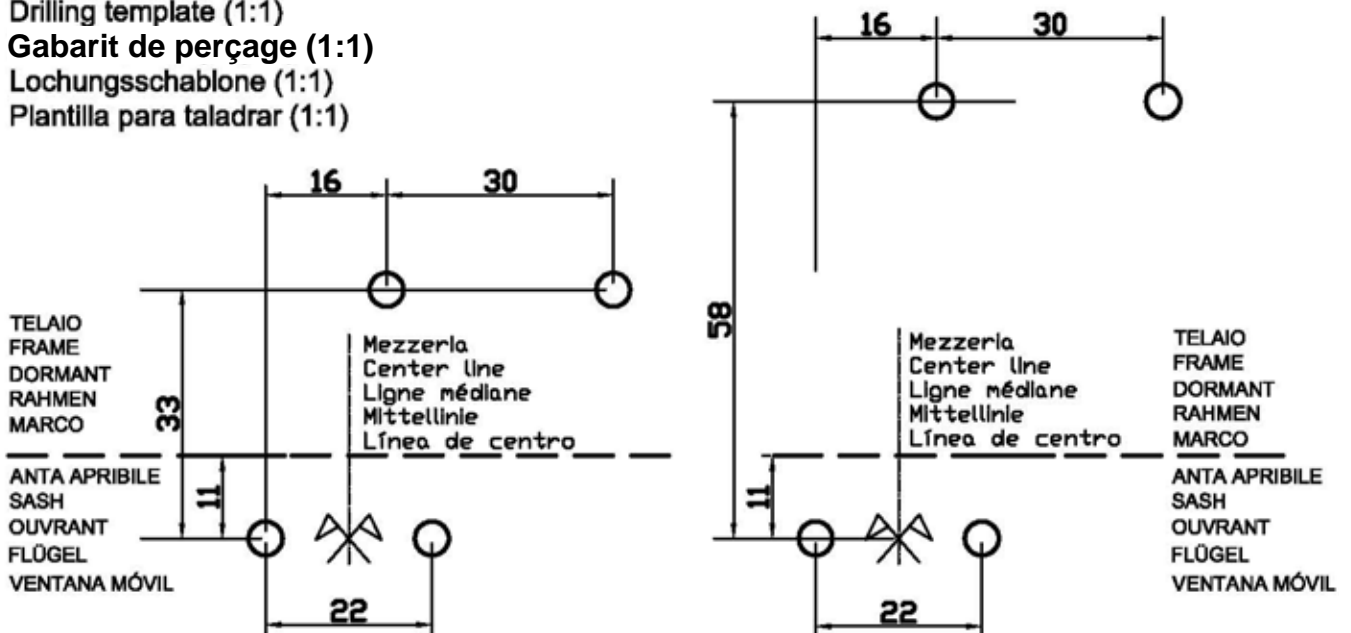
Drilling template (1:1)
**Gabarit de perçage (1:1)**
Lochungsschablone (1:1)
Plantilla para taladrar (1:1)

16
30

TELAIO
FRAME
DORMANT
RAHMEN
MARCO

33

Mezzeria
Center line
Ligne médiane
Mittellinie
Línea de centro

ANTA APRIBILE
SASH
OUVRANT
FLÜGEL
VENTANA MÓVIL

11

22

16
30

58

Mezzeria
Center line
Ligne médiane
Mittellinie
Línea de centro

TELAIO
FRAME
DORMANT
RAHMEN
MARCO

11

ANTA APRIBILE
SASH
OUVRANT
FLÜGEL
VENTANA MÓVIL

22